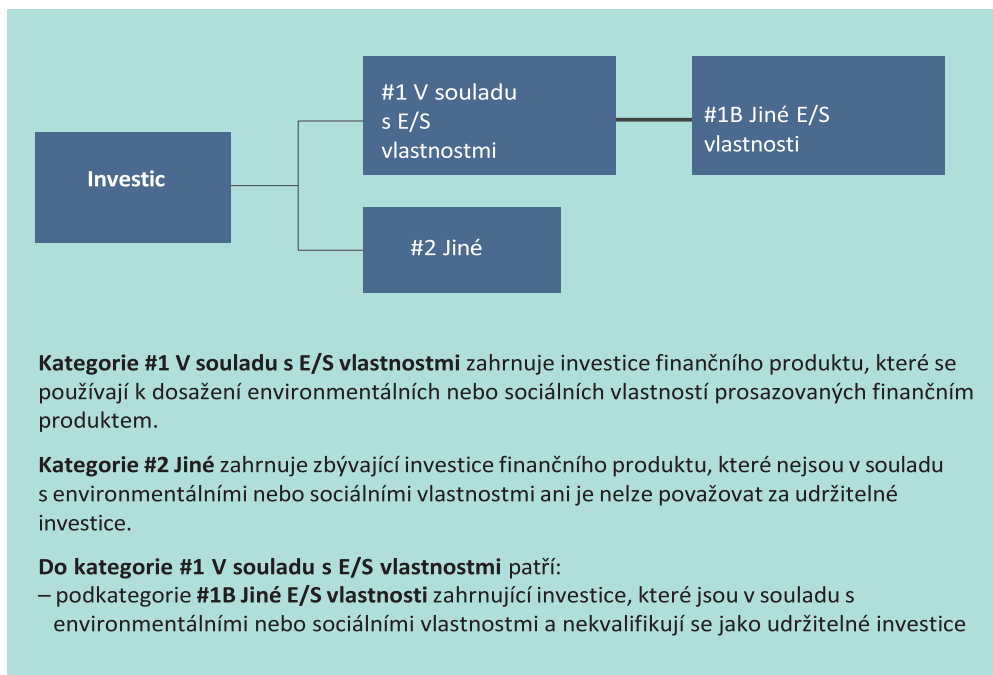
Investic

#1 V souladu s E/S vlastnostmi

#1B Jiné E/S vlastnosti

#2 Jiné

**Kategorie #1 V souladu s E/S vlastnostmi** zahrnuje investice finančního produktu, které se používají k dosažení environmentálních nebo sociálních vlastností prosazovaných finančním produktem.

**Kategorie #2 Jiné** zahrnuje zbývající investice finančního produktu, které nejsou v souladu s environmentálními nebo sociálními vlastnostmi ani je nelze považovat za udržitelné investice.

**Do kategorie #1 V souladu s E/S vlastnostmi** patří:
– podkategorie **#1B Jiné E/S vlastnosti** zahrnující investice, které jsou v souladu s environmentálními nebo sociálními vlastnostmi a nekvalifikují se jako udržitelné investice